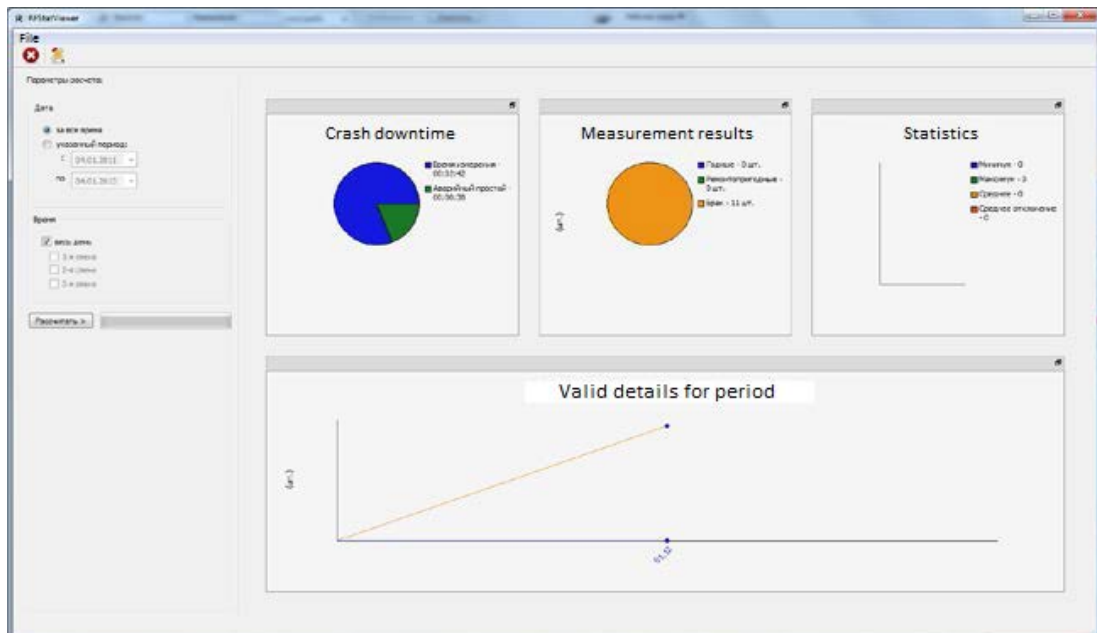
RVStatViewer

File

Параметры расчета:

Дата

за все время

указанный период:

с 04.01.2011

по 04.01.2015

Время

весь день

1-я смена

2-я смена

3-я смена

Рассчитать >

Crash downtime

Время операции - 00:33:42

Аварийный простой - 00:06:38

Measurement results

Годные - 0 шт.

Ремонтопригодные - 0 шт.

Брак - 11 шт.

(шт.)

Statistics

Минимум - 0

Максимум - 3

Среднее - 0

Среднее отклонение - 0

Valid details for period

(шт.)

01.12